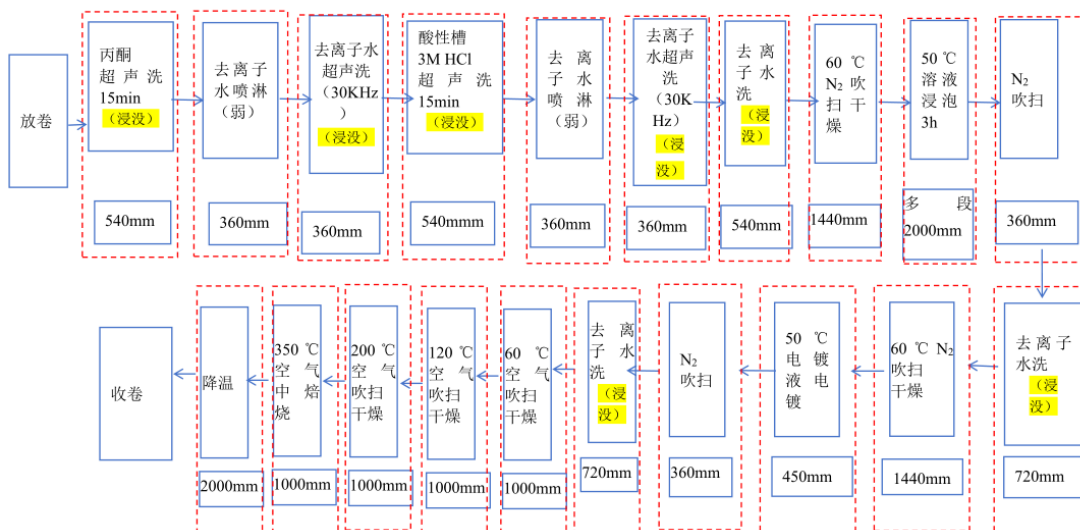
放卷

丙酮超声洗 15min （浸没）
540mm

去离子水喷淋（弱）
360mm

去离子水超声洗（30KHz）（浸没）
360mm

酸性槽 3M HCl 超声洗 15min （浸没）
540mmm

去离子水喷淋（弱）
360mm

去离子水超声洗（30KHz）（浸没）
360mm

去离子水洗（浸没）
540mm

60 ℃ $N_2$ 吹干扫燥
1440mm

50 ℃ 溶液浸泡 3h
多段 2000mm

$N_2$ 吹扫
360mm

去离子水洗（浸没）
720mm

60 ℃ $N_2$ 吹扫干燥
1440mm

50 ℃ 电镀电液镀
450mm

$N_2$ 吹扫
360mm

去离子水洗（浸没）
720mm

60 ℃ 空气吹扫干燥
1000mm

120 ℃ 空气吹扫干燥
1000mm

200 ℃ 空气吹扫干燥
1000mm

350 ℃ 空气中焙烧
1000mm

降温
2000mm

收卷